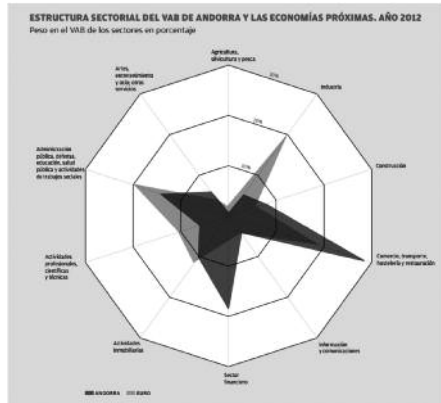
ESTRUCTURA SECTORIAL DEL VAB DE ANDORRA Y LAS ECONOMÍAS PRÓXIMAS. AÑO 2012
Peso en el VAB de los sectores en porcentaje

Agricultura, silvicultura y pesca
30%
20%
10%
Industria
Construcción
Comercio, transporte, hostelería y restauración
Información y comunicaciones
Sector financiero
Actividades inmobiliarias
Actividades profesionales, científicas y técnicas
Administración pública, defensa, educación, salud pública y actividades de trabajos sociales
Artes, entretenimiento y otras actividades servicios

ANDORRA EURO